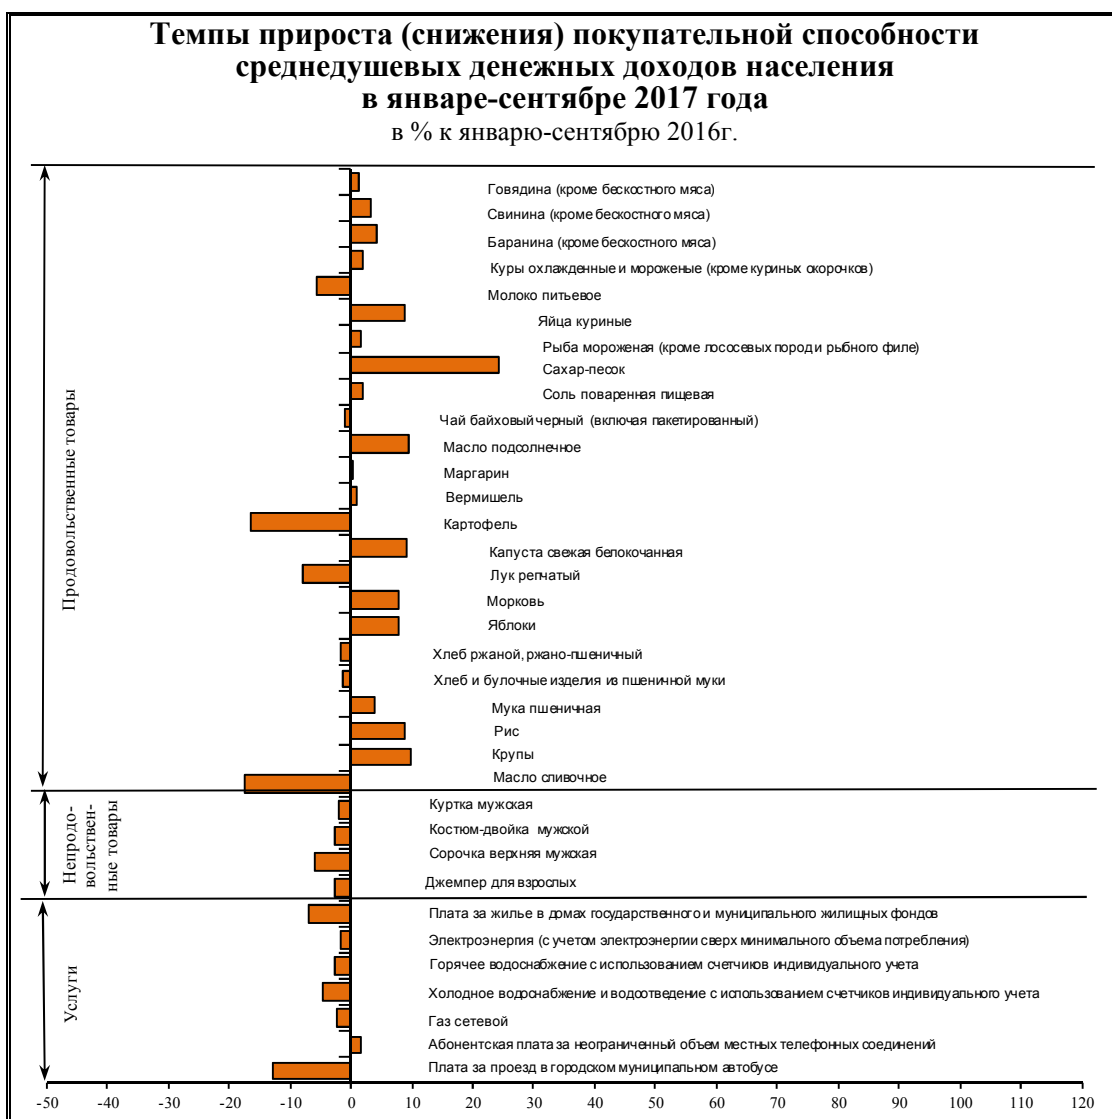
Темпы прироста (снижения) покупательной способности среднедушевых денежных доходов населения в январе-сентябре 2017 года
в % к январю-сентябрю 2016г.

Продовольственные товары

Говядина (кроме бескостного мяса)
Свинина (кроме бескостного мяса)
Баранина (кроме бескостного мяса)
Куры охлажденные и мороженые (кроме куриных окорочков)
Молоко питьевое
Яйца куриные
Рыба мороженая (кроме лососевых пород и рыбного филе)
Сахар-песок
Соль поваренная пищевая
Чай байховый черный (включая пакетированный)
Масло подсолнечное
Маргарин
Вермишель
Картофель
Капуста свежая белокочанная
Лук репчатый
Морковь
Яблоки
Хлеб ржаной, ржано-пшеничный
Хлеб и булочные изделия из пшеничной муки
Мука пшеничная
Рис
Крупы
Масло сливочное

Непродовольственные товары

Куртка мужская
Костюм-двойка мужской
Сорочка верхняя мужская
Джемпер для взрослых

Услуги

Плата за жилье в домах государственного и муниципального жилищных фондов
Электроэнергия (с учетом электроэнергии сверх минимального объема потребления)
Горячее водоснабжение с использованием счетчиков индивидуального учета
Холодное водоснабжение и водоотведение с использованием счетчиков индивидуального учета
Газ сетевой
Абонентская плата за неограниченный объем местных телефонных соединений
Плата за проезд в городском муниципальном автобусе

-50 -40 -30 -20 -10 0 10 20 30 40 50 60 70 80 90 100 110 120